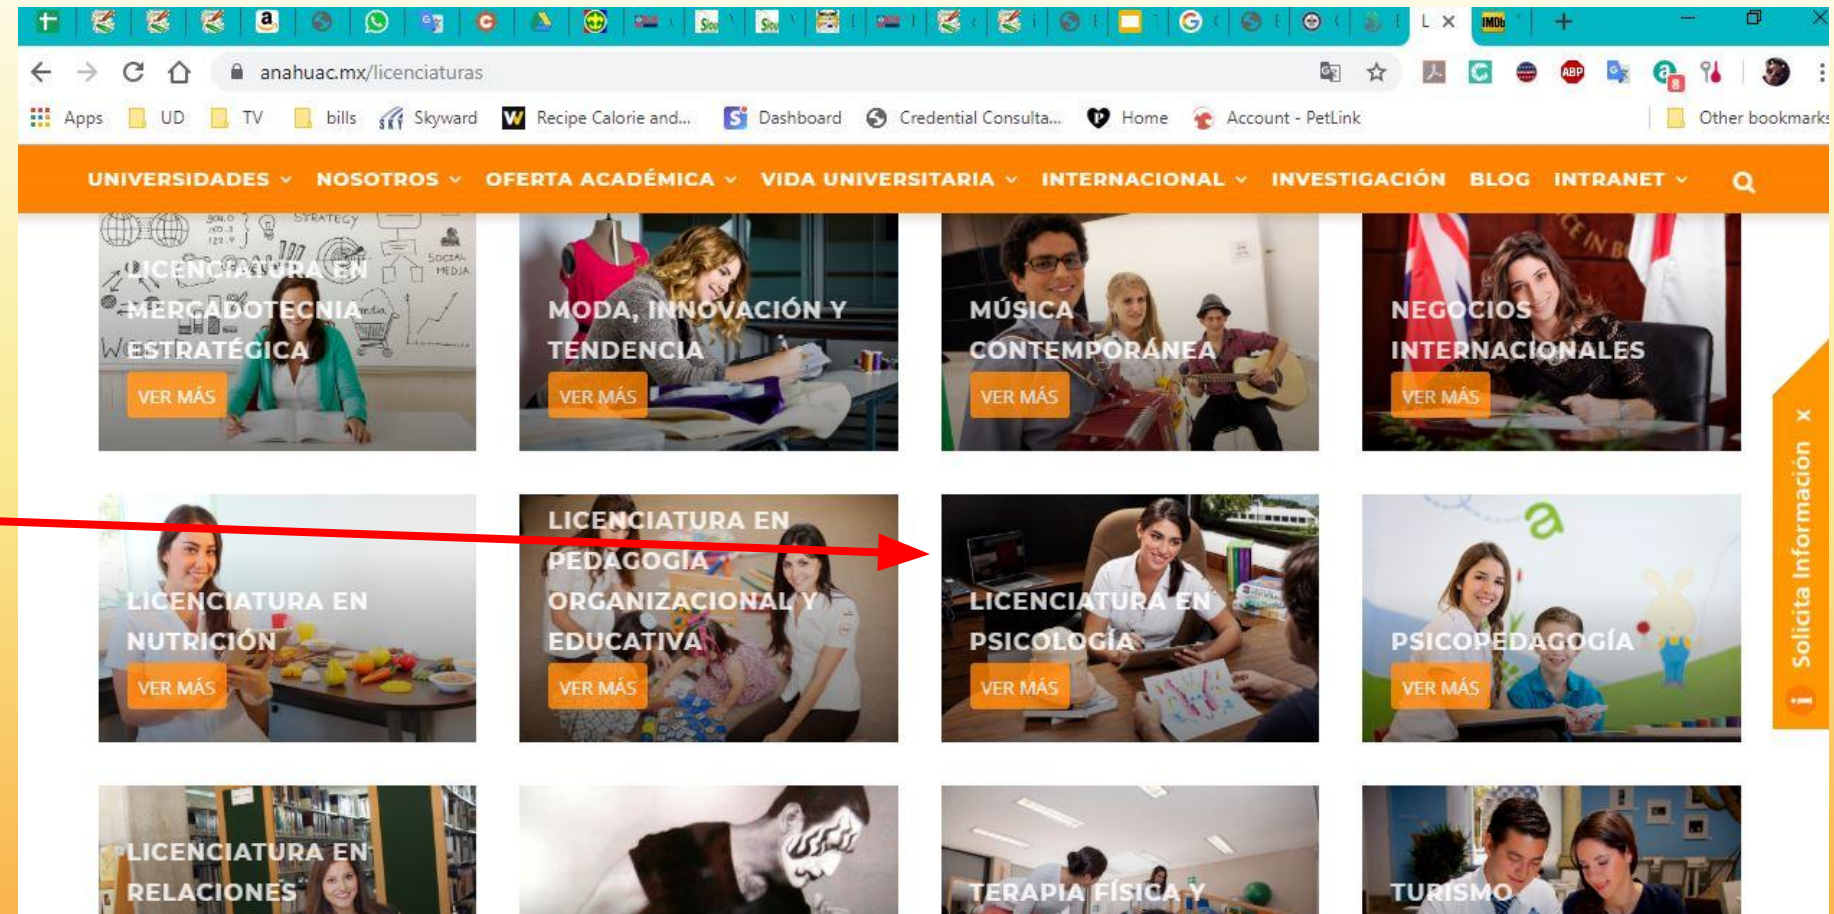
L ×

anahuac.mx/licenciaturas

Apps UD TV bills Skyward Recipe Calorie and... Dashboard Credential Consulta... Home Account - PetLink Other bookmarks

UNIVERSIDADES NOSOTROS OFERTA ACADÉMICA VIDA UNIVERSITARIA INTERNACIONAL INVESTIGACIÓN BLOG INTRANET

LICENCIATURA EN MERCADOTECNIA ESTRATÉGICA
VER MÁS

MODA, INNOVACIÓN Y TENDENCIA
VER MÁS

MÚSICA CONTEMPORÁNEA
VER MÁS

NEGOCIOS INTERNACIONALES
VER MÁS

LICENCIATURA EN NUTRICIÓN
VER MÁS

LICENCIATURA EN PEDAGOGÍA ORGANIZACIONAL Y EDUCATIVA
VER MÁS

LICENCIATURA EN PSICOLOGÍA
VER MÁS

PSICOPEDAGOGÍA
VER MÁS

LICENCIATURA EN RELACIONES

TERAPIA FÍSICA Y

TURISMO

Solicita Información